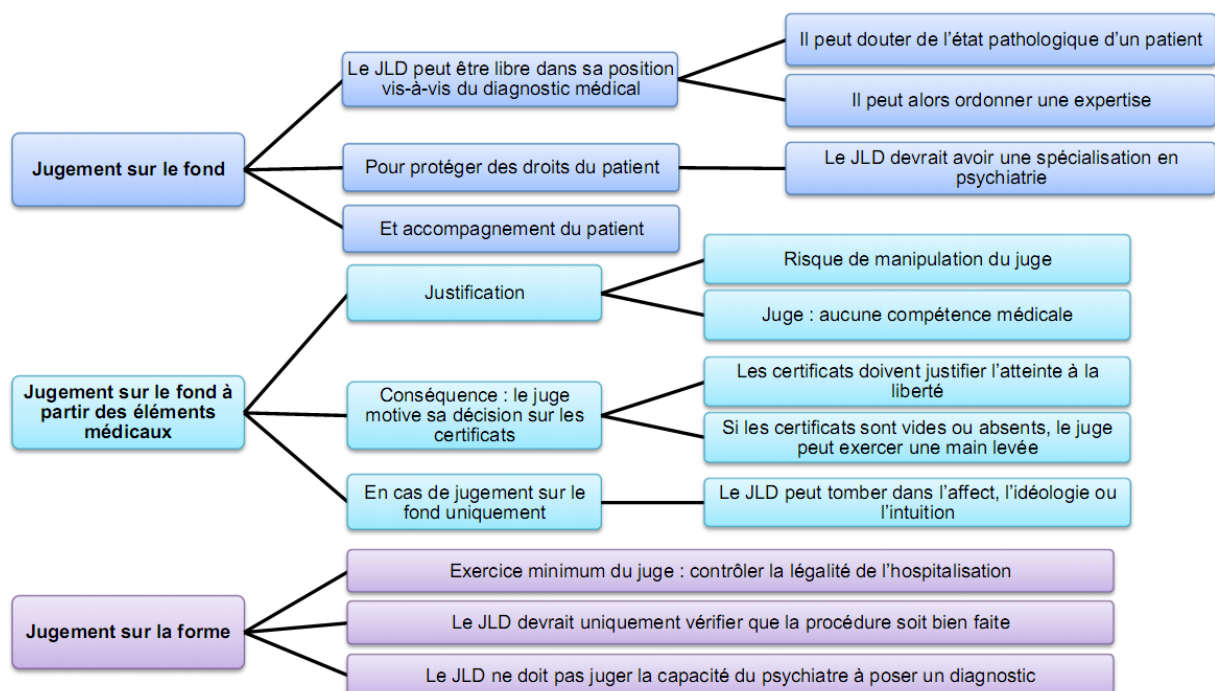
Jugement sur le fond

Le JLD peut être libre dans sa position vis-à-vis du diagnostic médical

Il peut douter de l'état pathologique d'un patient

Il peut alors ordonner une expertise

Pour protéger des droits du patient

Le JLD devrait avoir une spécialisation en psychiatrie

Et accompagnement du patient

Jugement sur le fond à partir des éléments médicaux

Justification

Risque de manipulation du juge

Juge : aucune compétence médicale

Conséquence : le juge motive sa décision sur les certificats

Les certificats doivent justifier l'atteinte à la liberté

Si les certificats sont vides ou absents, le juge peut exercer une main levée

En cas de jugement sur le fond uniquement

Le JLD peut tomber dans l'affect, l'idéologie ou l'intuition

Jugement sur la forme

Exercice minimum du juge : contrôler la légalité de l'hospitalisation

Le JLD devrait uniquement vérifier que la procédure soit bien faite

Le JLD ne doit pas juger la capacité du psychiatre à poser un diagnostic